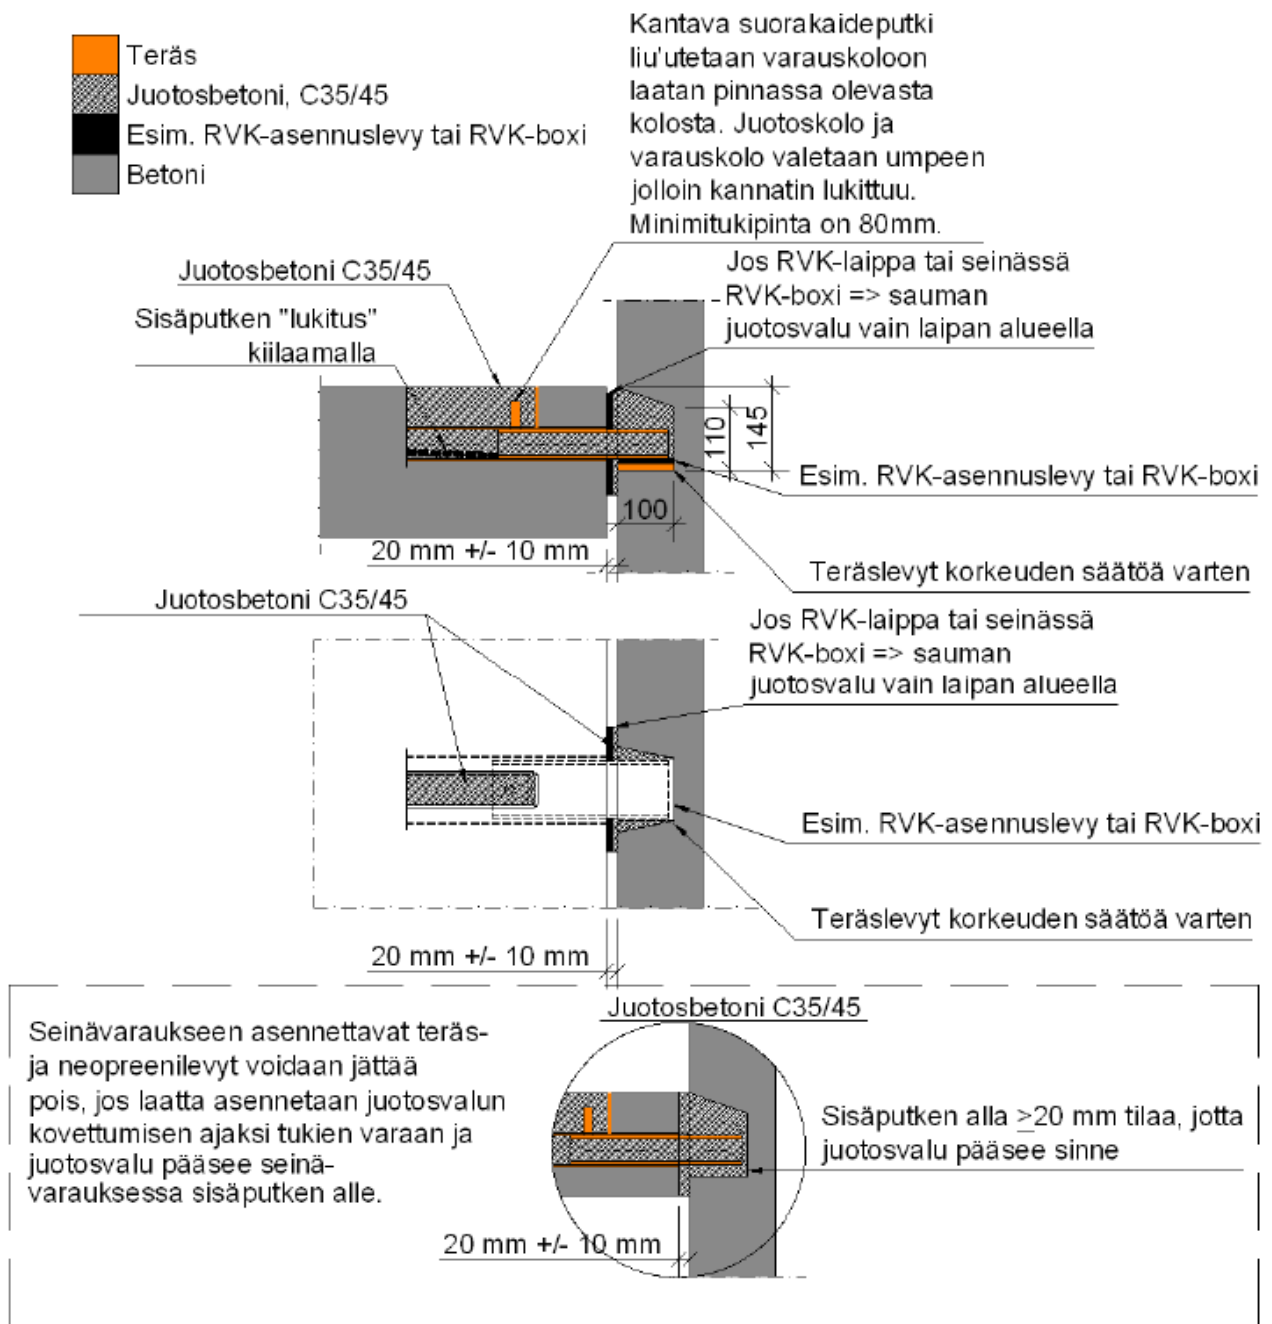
Teräs
Juotosbetoni, C35/45
Esim. RVK-asennuslevy tai RVK-boxi
Betoni

Kantava suorakaideputki liu'utetaan varauskoloon laatan pinnassa olevasta kolosta. Juotoskolo ja varauskolo valetaan umpeen jolloin kannatin lukittuu. Minimitukipinta on 80mm.

Juotosbetoni C35/45

Sisäputken "lukitus" kiilaamalla

Jos RVK-laippa tai seinässä RVK-boxi => sauman juotosvalu vain laipan alueella

110

145

Esim. RVK-asennuslevy tai RVK-boxi

100

20 mm +/- 10 mm

Teräslevyt korkeuden säätöä varten

Juotosbetoni C35/45

Jos RVK-laippa tai seinässä RVK-boxi => sauman juotosvalu vain laipan alueella

Esim. RVK-asennuslevy tai RVK-boxi

Teräslevyt korkeuden säätöä varten

20 mm +/- 10 mm

Seinävaraukseen asennettavat teräs- ja neopreenilevyt voidaan jättää pois, jos laatta asennetaan juotosvalun kovettumisen ajaksi tukien varaan ja juotosvalu pääsee seinävarauksessa sisäputken alle.

Juotosbetoni C35/45

Sisäputken alla $\geq$20 mm tilaa, jotta juotosvalu pääsee sinne

20 mm +/- 10 mm